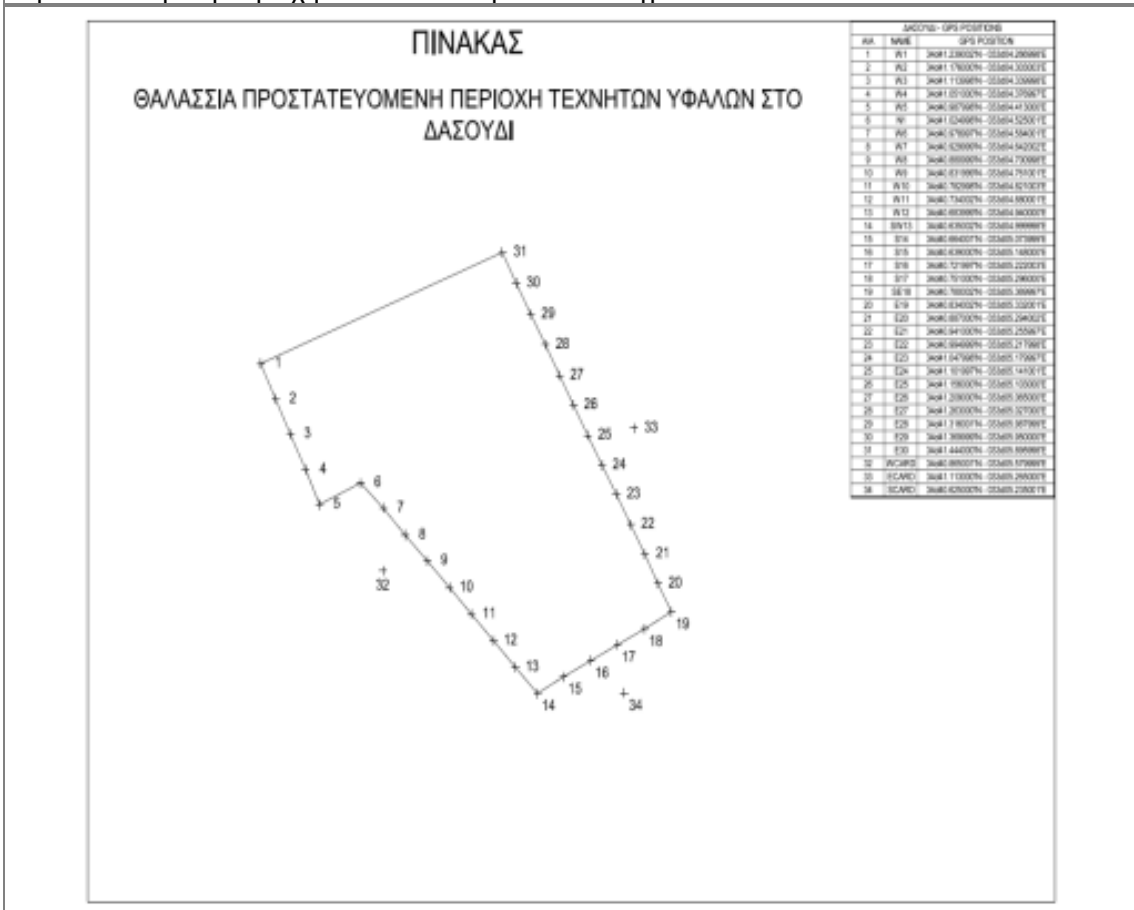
ΠΙΝΑΚΑΣ

ΘΑΛΑΣΣΙΑ ΠΡΟΣΤΑΤΕΥΟΜΕΝΗ ΠΕΡΙΟΧΗ ΤΕΧΝΗΤΩΝ ΥΦΑΛΩΝ ΣΤΟ ΔΑΣΟΥΔΙ

| ΔΑΣΟΥΔΙ - GPS POSITIONS | | |
|---|---|---|
| AA | NAME | GPS POSITION |
| 1 | W1 | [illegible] |
| 2 | W2 | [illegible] |
| 3 | W3 | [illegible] |
| 4 | W4 | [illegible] |
| 5 | W5 | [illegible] |
| 6 | W | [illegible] |
| 7 | W6 | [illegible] |
| 8 | W7 | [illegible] |
| 9 | W8 | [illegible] |
| 10 | W9 | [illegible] |
| 11 | W10 | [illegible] |
| 12 | W11 | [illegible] |
| 13 | W12 | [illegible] |
| 14 | SW13 | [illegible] |
| 15 | S14 | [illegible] |
| 16 | S15 | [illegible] |
| 17 | S16 | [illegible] |
| 18 | S17 | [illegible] |
| 19 | SE18 | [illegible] |
| 20 | E19 | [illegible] |
| 21 | E20 | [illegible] |
| 22 | E21 | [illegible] |
| 23 | E22 | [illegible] |
| 24 | E23 | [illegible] |
| 25 | E24 | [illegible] |
| 26 | E25 | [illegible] |
| 27 | E26 | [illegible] |
| 28 | E27 | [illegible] |
| 29 | E28 | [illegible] |
| 30 | E29 | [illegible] |
| 31 | E30 | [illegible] |
| 32 | WCARD | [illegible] |
| 33 | ECARD | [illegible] |
| 34 | SCARD | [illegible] |

31 30 29 28 27 26 25 33 24 23 22 21 20 19 18 17 16 15 14 34 13 12 11 10 9 32 8 7 6 5 4 3 2 1